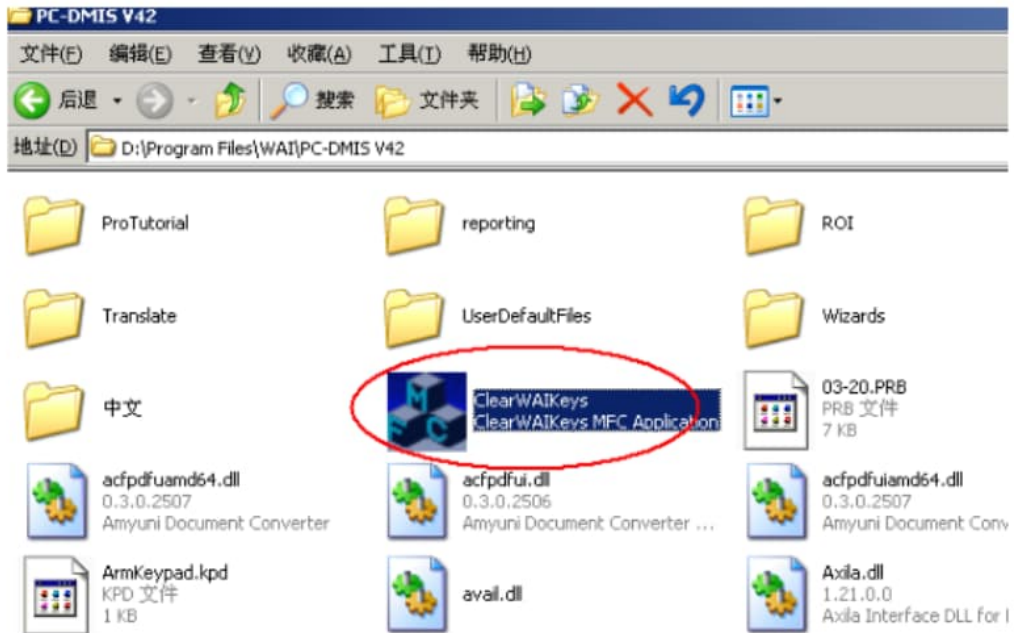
PC-DMIS V42

文件(F) 编辑(E) 查看(V) 收藏(A) 工具(T) 帮助(H)

后退 搜索 文件夹

地址(D) D:\Program Files\WAI\PC-DMIS V42

ProTutorial

reporting

ROI

Translate

UserDefaultFiles

Wizards

中文

ClearWAIKeys
ClearWAIKeys MFC Application

03-20.PRB
PRB 文件
7 KB

acfpdfuamd64.dll
0.3.0.2507
Amyuni Document Converter

acfpdfui.dll
0.3.0.2506
Amyuni Document Converter ...

acfpdfuiamd64.dll
0.3.0.2507
Amyuni Document Conv

ArmKeypad.kpd
KPD 文件
1 KB

avail.dll

Axila.dll
1.21.0.0
Axila Interface DLL for I